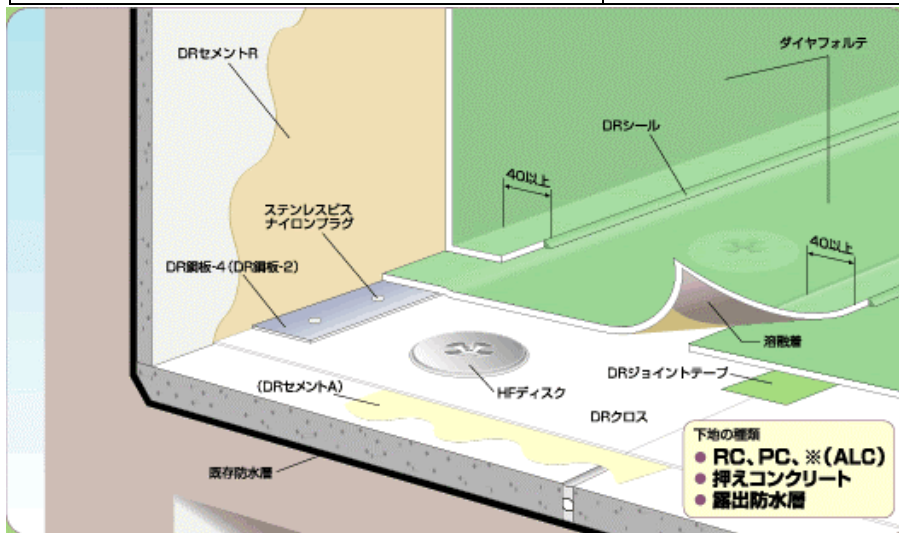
DRセメントR

ダイヤフォルテ

DRシール

40以上

ステンレスビス
ナイロンプラグ

40以上

DR鋼板-4（DR鋼板-2）

溶融層

DRジョイントテープ

HFディスク

（DRセメントA）

DRクロス

既存防水層

下地の種類
● RC、PC、※（ALC）
● 押えコンクリート
● 露出防水層